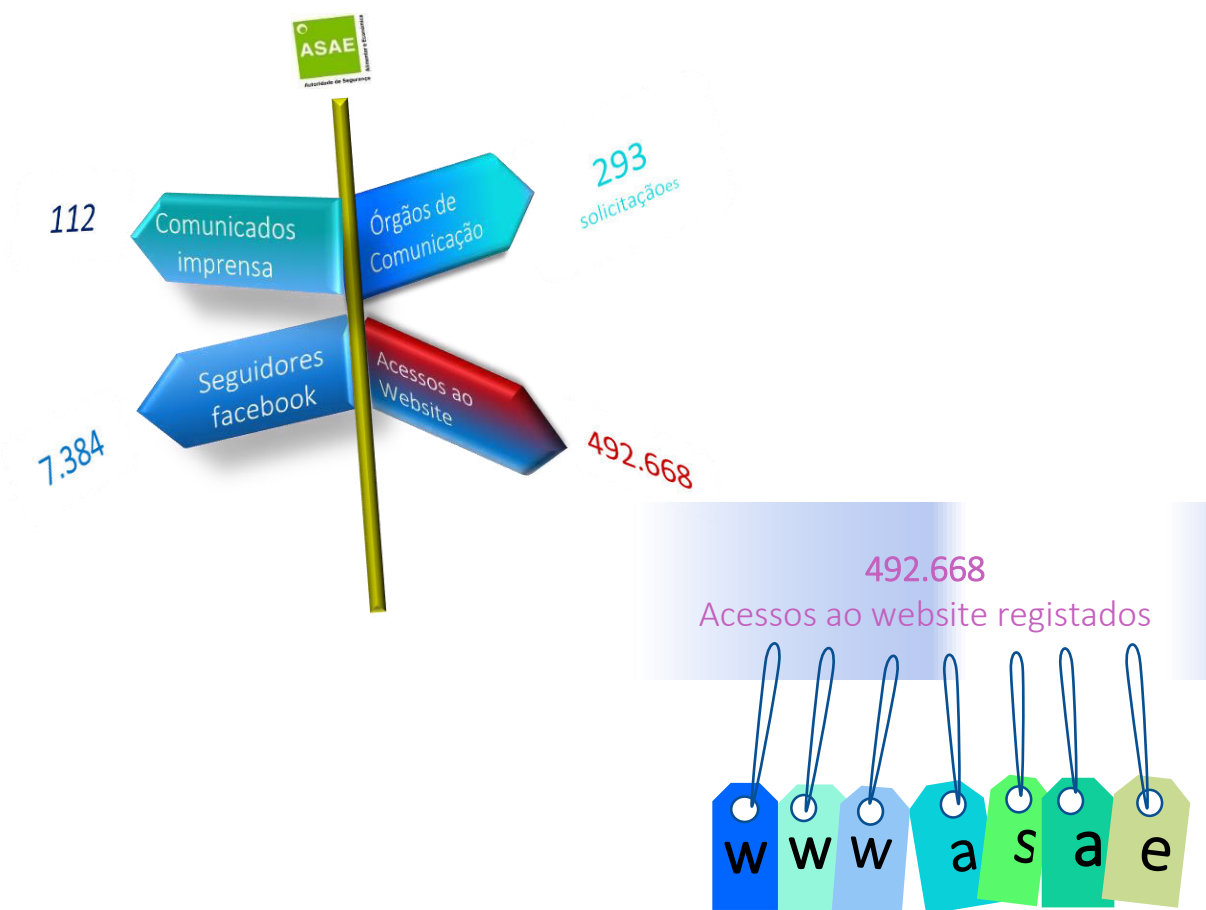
ASAE
Autoridade de Segurança Alimentar e Económica

112

Comunicados imprensa

Órgãos de Comunicação

293
solicitações

Seguidores facebook

Acessos ao Website

7.384

492.668

492.668
Acessos ao website registados

w w w a s a e